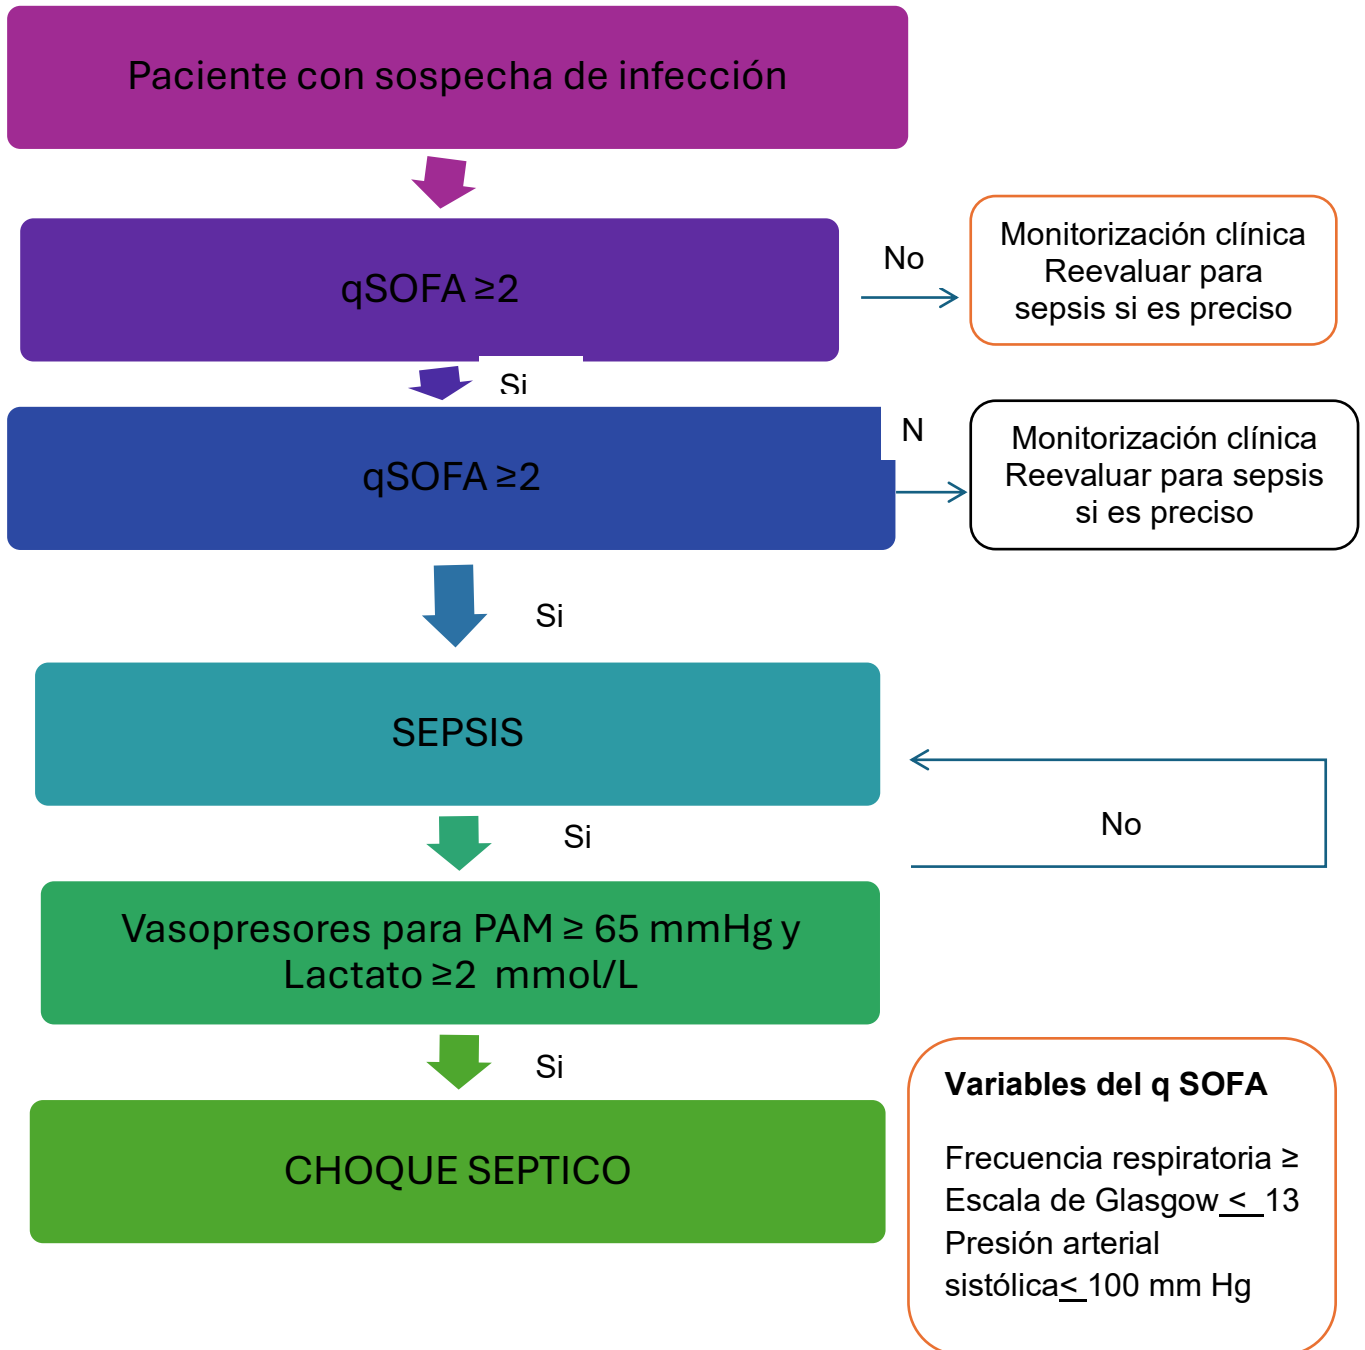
Paciente con sospecha de infección

qSOFA ≥2

No

Monitorización clínica Reevaluar para sepsis si es preciso

Si

qSOFA ≥2

N

Monitorización clínica Reevaluar para sepsis si es preciso

Si

SEPSIS

No

Si

Vasopresores para PAM ≥ 65 mmHg y Lactato ≥2 mmol/L

Si

CHOQUE SEPTICO

Variables del q SOFA

Frecuencia respiratoria ≥
Escala de Glasgow $\leq$ 13
Presión arterial sistólica$\leq$ 100 mm Hg